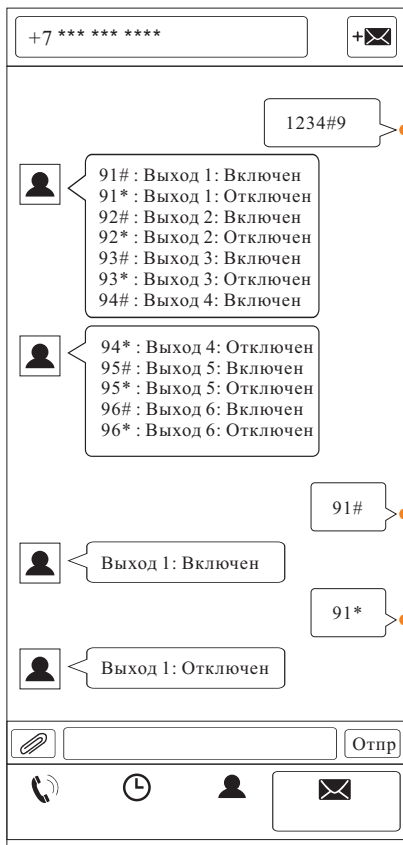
+7 *** *** ****

1234#9

91# : Выход 1: Включен
91* : Выход 1: Отключен
92# : Выход 2: Включен
92* : Выход 2: Отключен
93# : Выход 3: Включен
93* : Выход 3: Отключен
94# : Выход 4: Включен

94* : Выход 4: Отключен
95# : Выход 5: Включен
95* : Выход 5: Отключен
96# : Выход 6: Включен
96* : Выход 6: Отключен

91#

Выход 1: Включен

91*

Выход 1: Отключен

Отпр